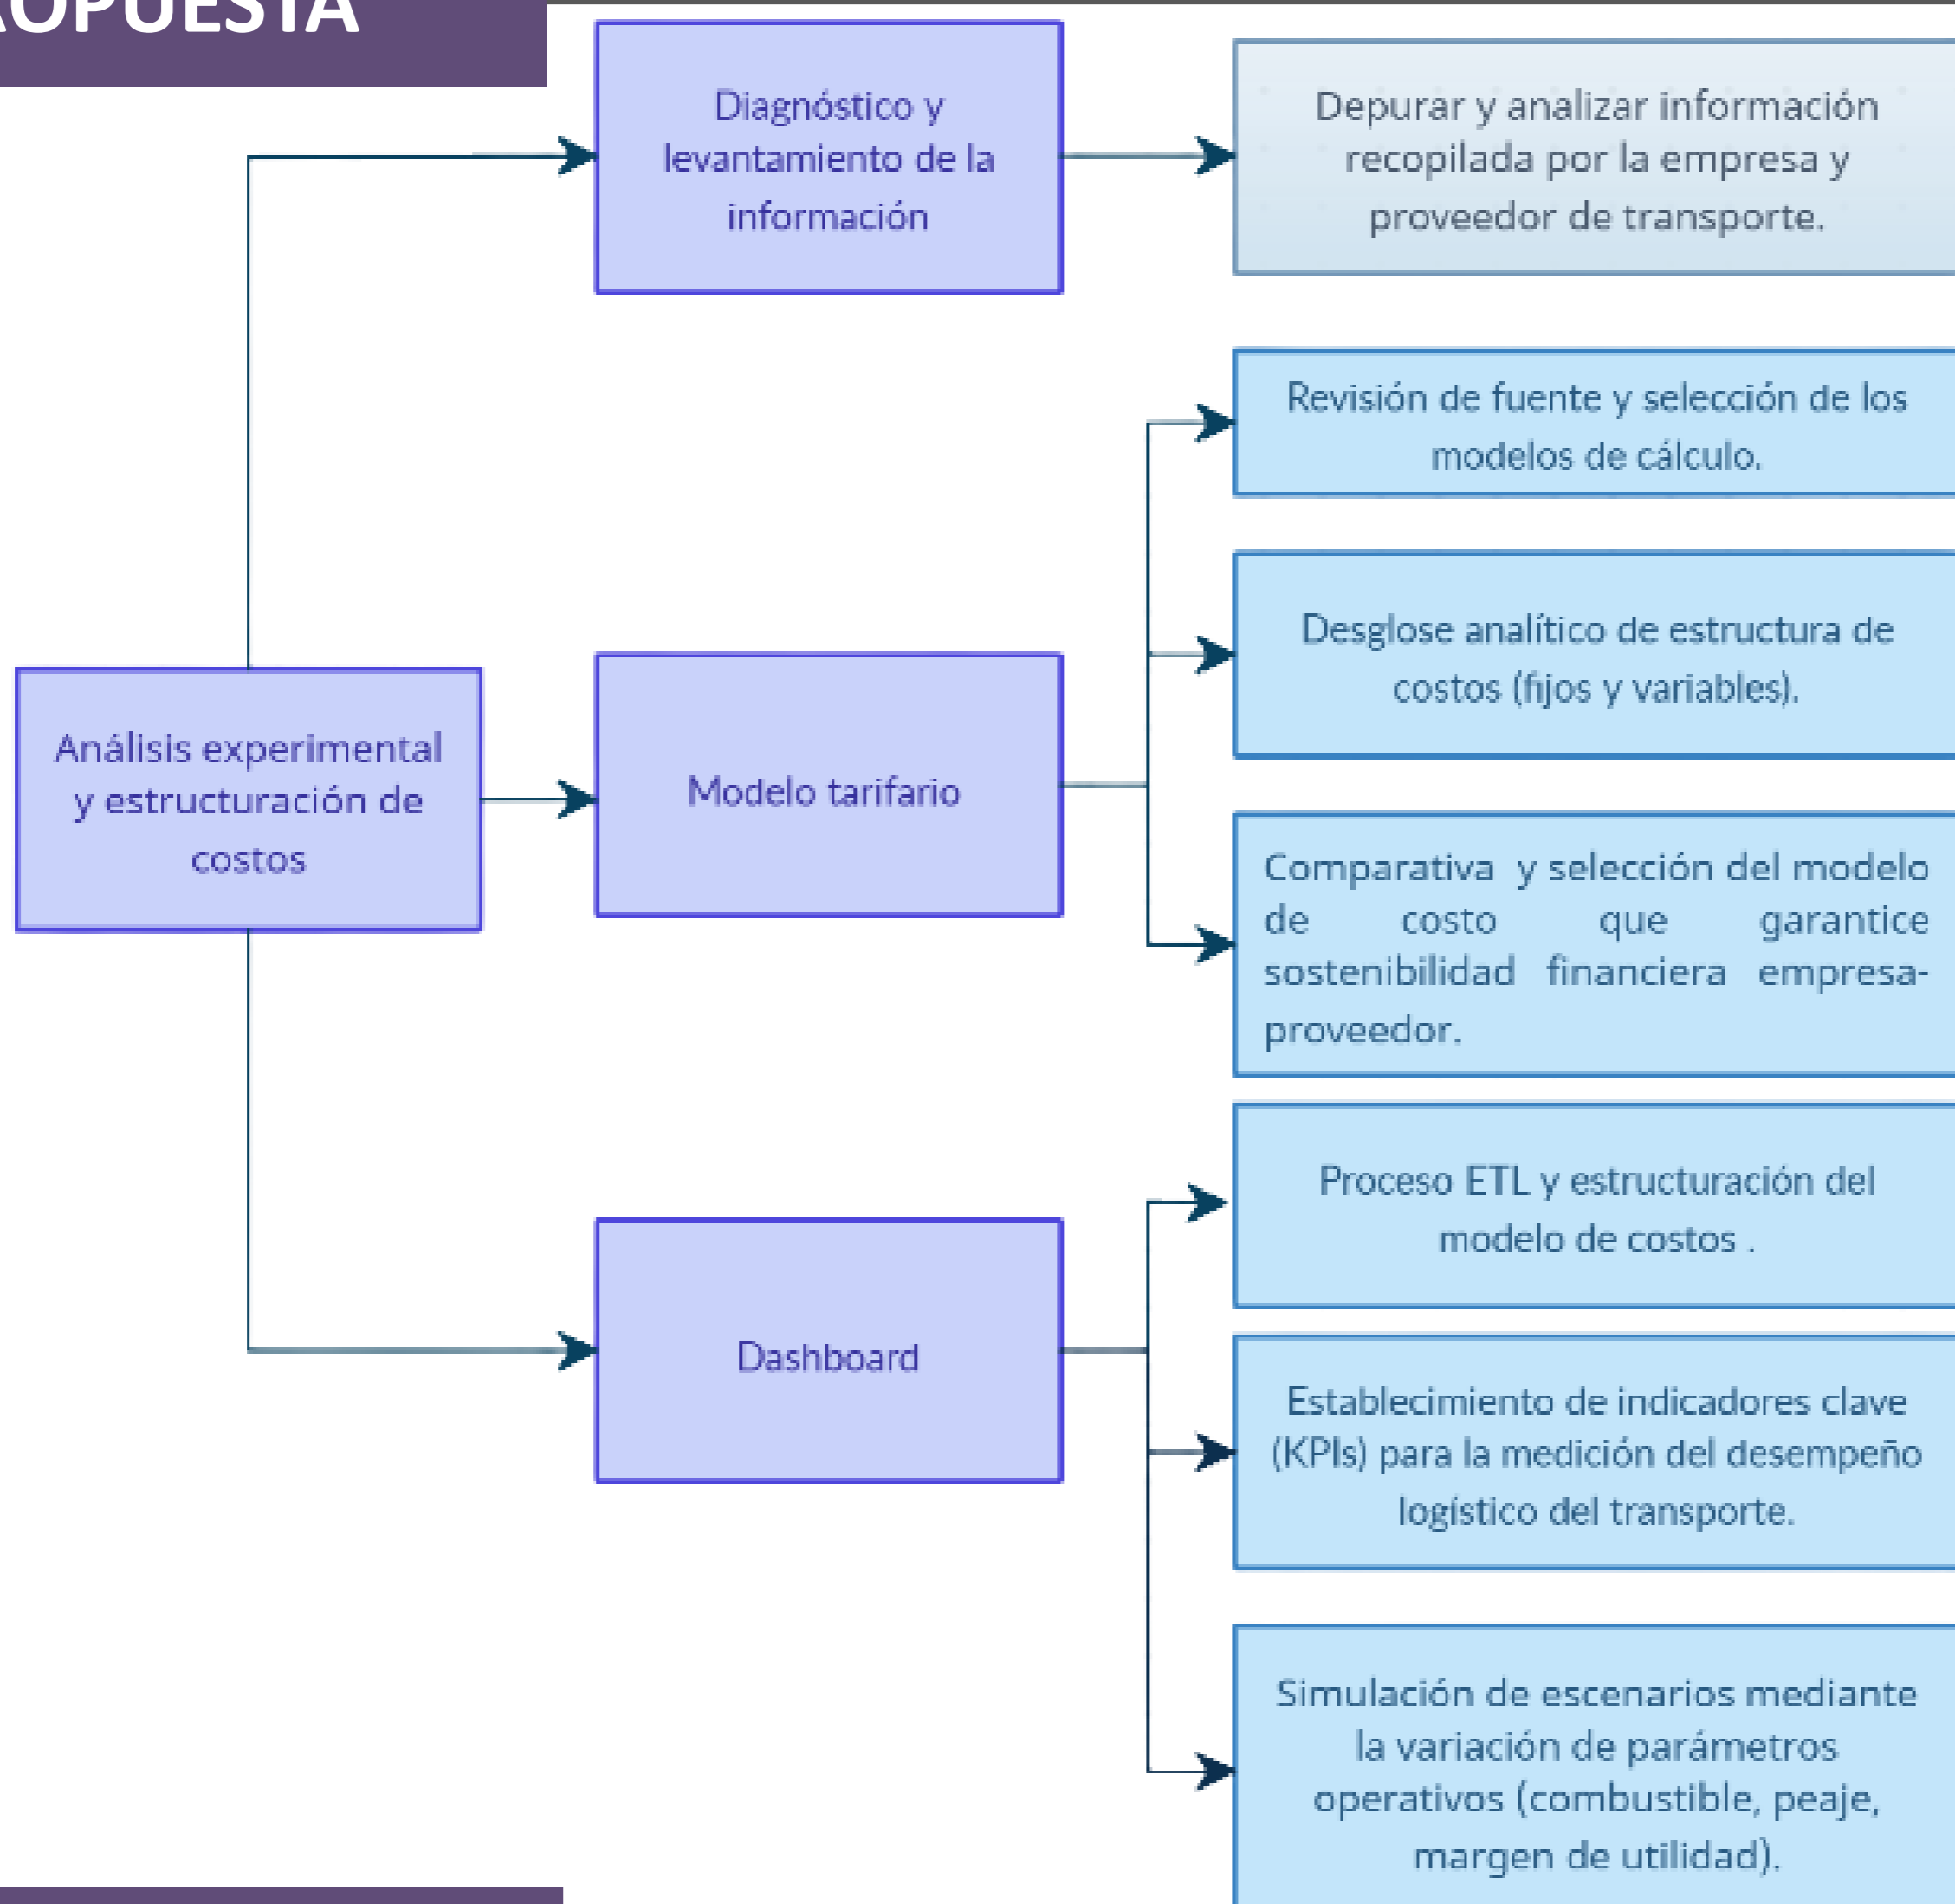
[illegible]OPUESTA

Diagnóstico y levantamiento de la información

Depurar y analizar información recopilada por la empresa y proveedor de transporte.

Revisión de fuente y selección de los modelos de cálculo.

Desglose analítico de estructura de costos (fijos y variables).

Análisis experimental y estructuración de costos

Modelo tarifario

Comparativa y selección del modelo de costo que garantice sostenibilidad financiera empresa-proveedor.

Proceso ETL y estructuración del modelo de costos .

Dashboard

Establecimiento de indicadores clave (KPIs) para la medición del desempeño logístico del transporte.

Simulación de escenarios mediante la variación de parámetros operativos (combustible, peaje, margen de utilidad).